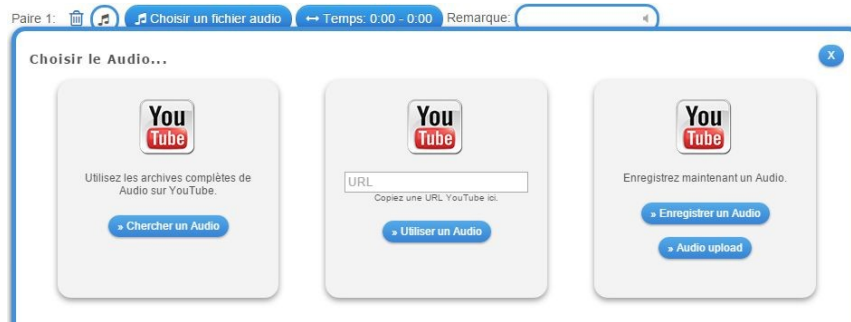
Paire 1: Choisir un fichier audio ↔ Temps: 0:00 - 0:00 Remarque:

Choisir le Audio...

X

You Tube

Utilisez les archives complètes de Audio sur YouTube.

» Chercher un Audio

You Tube

URL

Copiez une URL YouTube ici.

» Utiliser un Audio

You Tube

Enregistrez maintenant un Audio.

» Enregistrer un Audio

» Audio upload